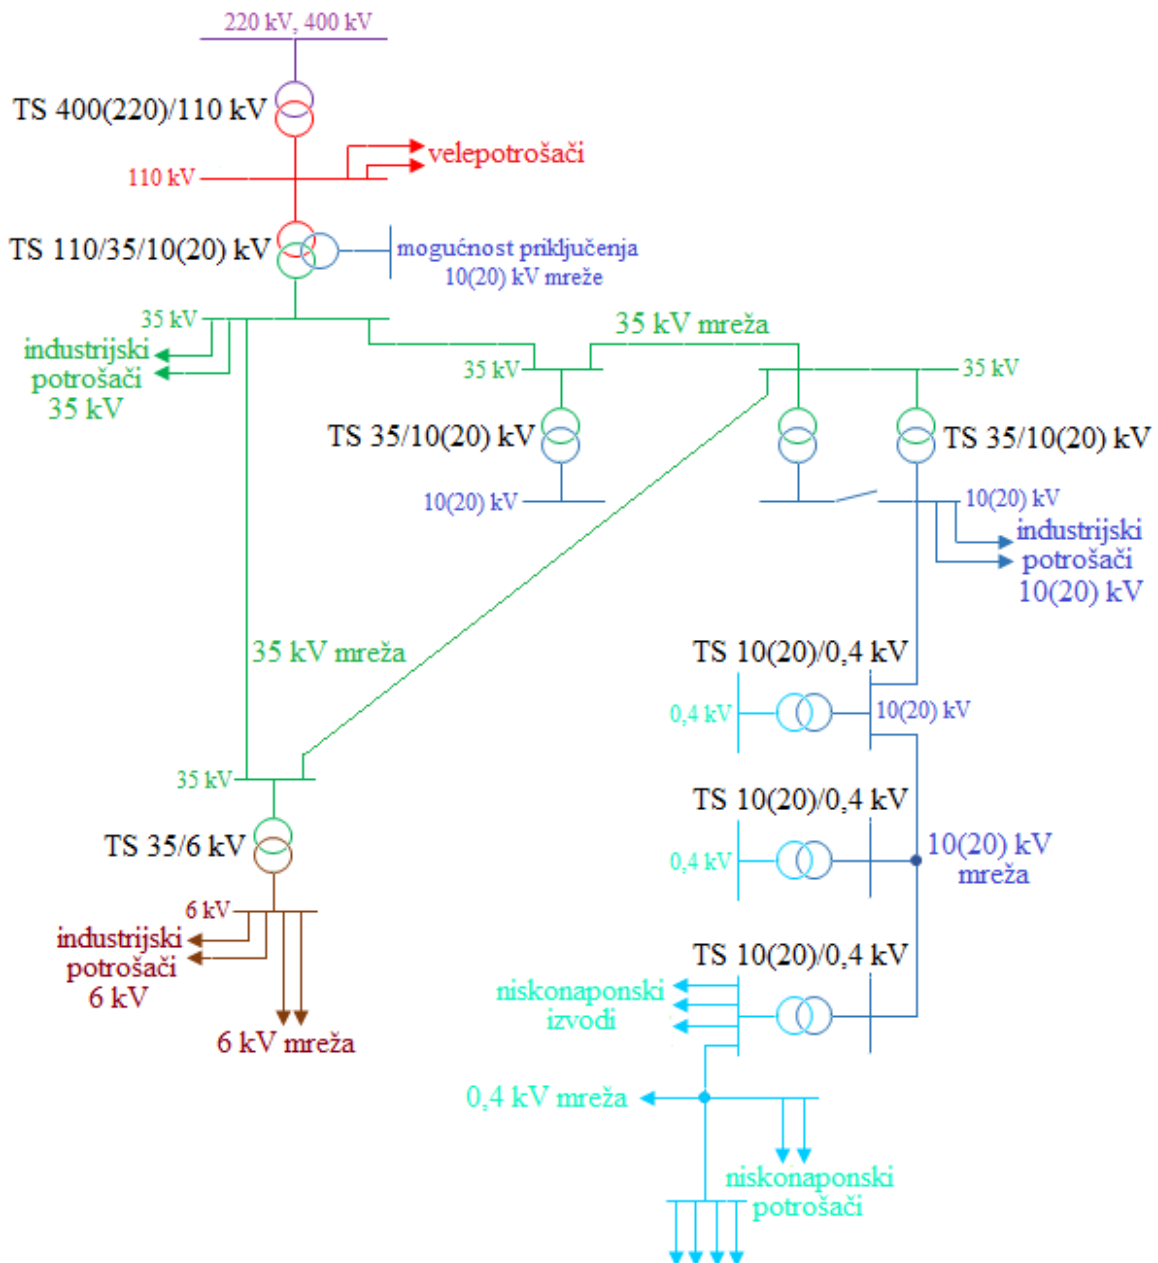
220 kV, 400 kV

TS 400(220)/110 kV

110 kV

velepotrošači

TS 110/35/10(20) kV

mogućnost priključenja 10(20) kV mreže

35 kV

industrijski potrošači 35 kV

35 kV mreža

35 kV

35 kV

TS 35/10(20) kV

TS 35/10(20) kV

10(20) kV

10(20) kV

industrijski potrošači 10(20) kV

35 kV mreža

TS 10(20)/0,4 kV

0,4 kV

10(20) kV

TS 10(20)/0,4 kV

0,4 kV

10(20) kV mreža

35 kV

TS 35/6 kV

6 kV

industrijski potrošači 6 kV

6 kV mreža

TS 10(20)/0,4 kV

niskonaponski izvodi

0,4 kV mreža

niskonaponski potrošači